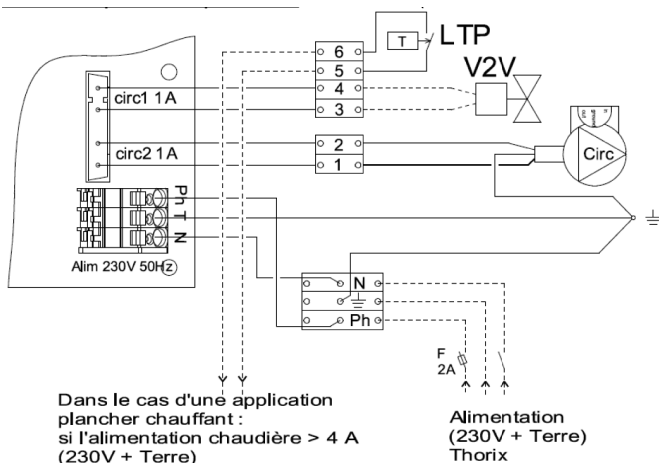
LTP
T
V2V
6
5
4
3
2
1
circ1 1 A
circ2 1 A
Circ
Ph
T
N
Alim 230V 50Hz
N
Ph
F
2A

Dans le cas d'une application plancher chauffant : si l'alimentation chaudière > 4 A (230V + Terre)

Alimentation (230V + Terre) Thorix